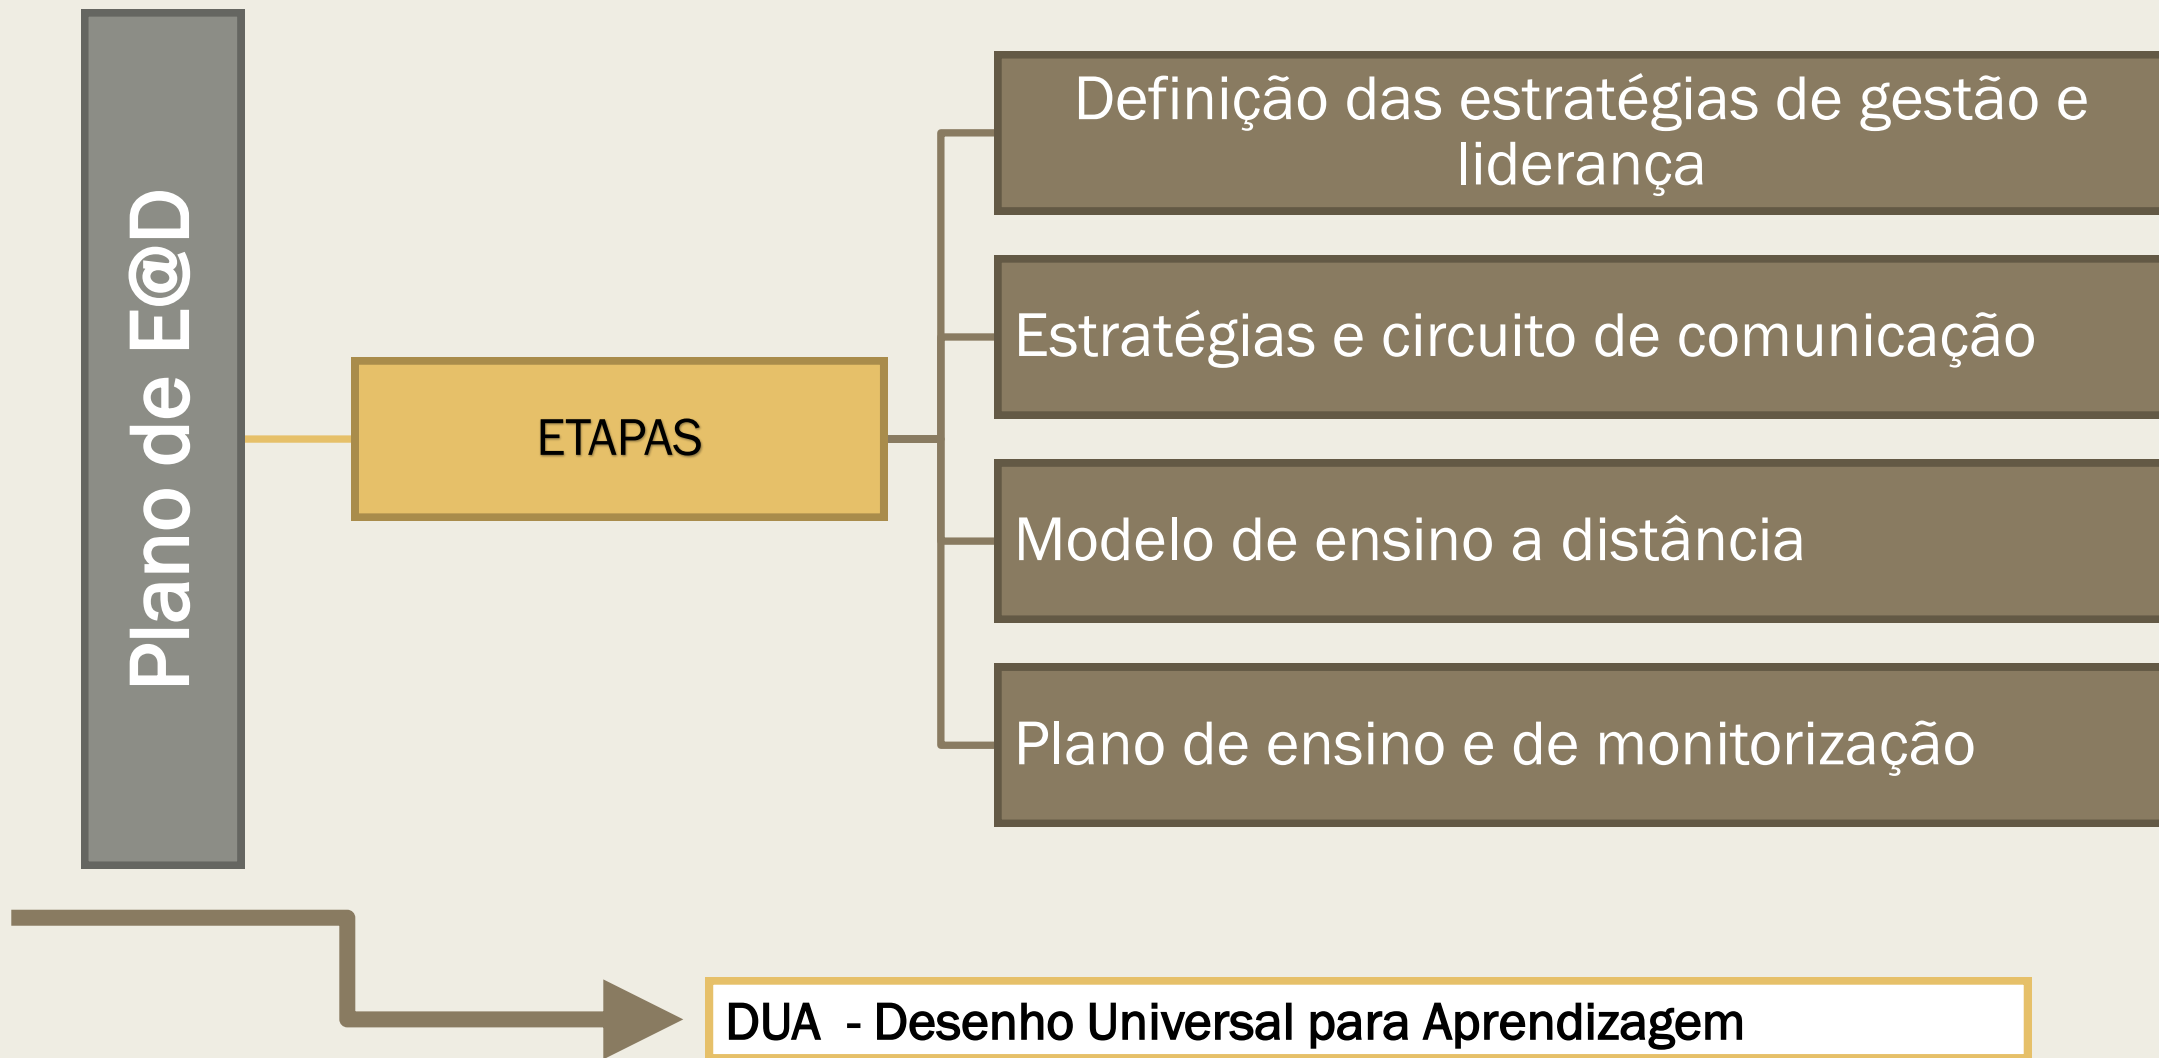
Plano de E@D

ETAPAS

Definição das estratégias de gestão e liderança

Estratégias e circuito de comunicação

Modelo de ensino a distância

Plano de ensino e de monitorização

DUA - Desenho Universal para Aprendizagem